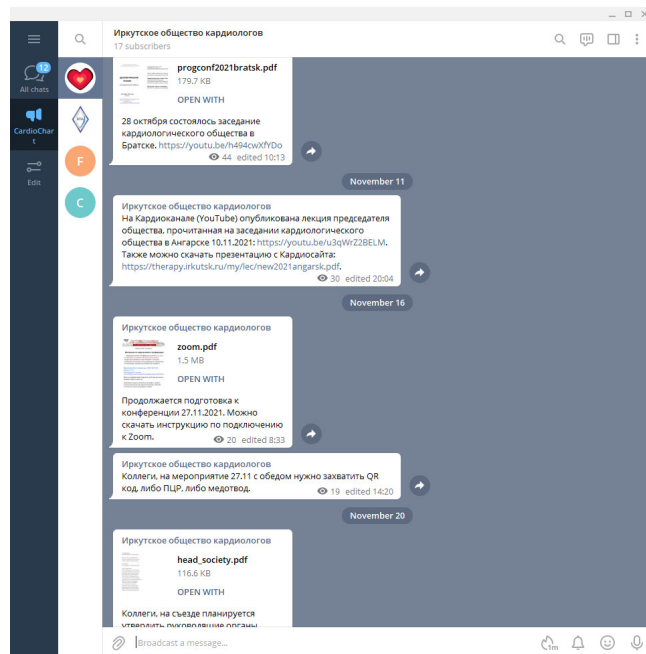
12
All chats
CardioChat
Edit
F
C

Иркутское общество кардиологов
17 subscribers

progconf2021bratsk.pdf
179.7 KB
OPEN WITH
28 октября состоялось заседание кардиологического общества в Братске. https://youtu.be/h494cwXfYDo
44 edited 10:13

November 11

Иркутское общество кардиологов
На Кардиоканале (YouTube) опубликована лекция председателя общества, прочитанная на заседании кардиологического общества в Ангарске 10.11.2021: https://youtu.be/u3qWrZ2BELM. Также можно скачать презентацию с Кардиосайта: https://therapy.irkutsk.ru/my/lec/new2021angarsk.pdf.
30 edited 20:04

November 16

Иркутское общество кардиологов
zoom.pdf
1.5 MB
OPEN WITH
Продолжается подготовка к конференции 27.11.2021. Можно скачать инструкцию по подключению к Zoom.
20 edited 8:33

Иркутское общество кардиологов
Коллеги, на мероприятие 27.11 с обедом нужно захватить QR код, либо ПЦР, либо медотвод.
19 edited 14:20

November 20

Иркутское общество кардиологов
head_society.pdf
116.6 KB
OPEN WITH
Коллеги, на съезде планируется утвердить руководящие органы

Broadcast a message...
1m